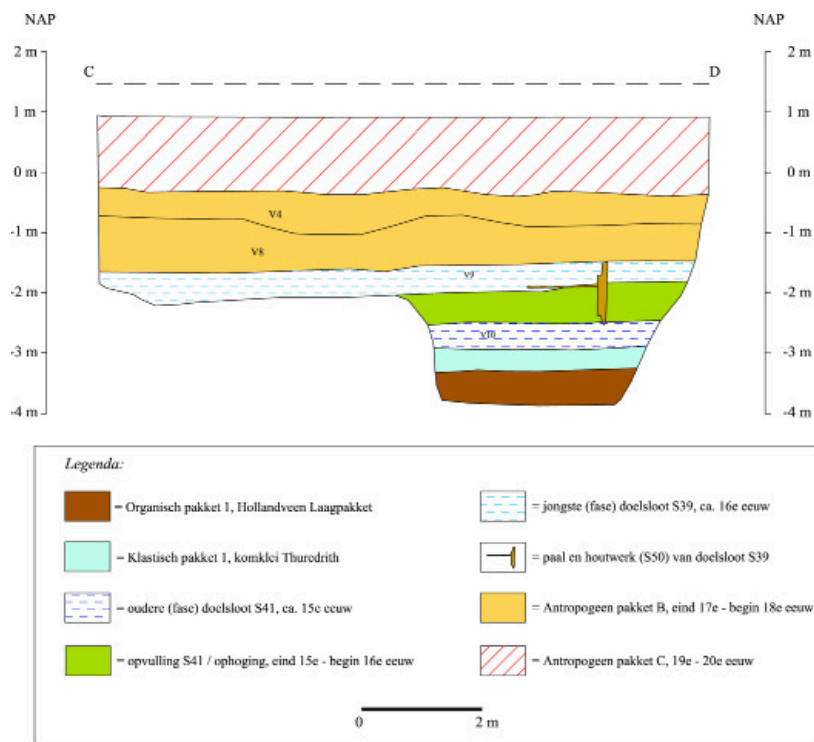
NAP

2 m
1 m
0 m
-1 m
-2 m
-3 m
-4 m

C

D

NAP

2 m
1 m
0 m
-1 m
-2 m
-3 m
-4 m

V4
V8
V9
V10

Legenda:

= Organisch pakket 1, Hollandveen Laagpakket

= Klastisch pakket 1, komklei Thuredrith

= oudere (fase) doelsloot S41, ca. 15e eeuw

= opvulling S41 / ophoging, eind 15e - begin 16e eeuw

= jongste (fase) doelsloot S39, ca. 16e eeuw

= paal en houtwerk (S50) van doelsloot S39

= Antropogeen pakket B, eind 17e - begin 18e eeuw

= Antropogeen pakket C, 19e - 20e eeuw

0

2 m